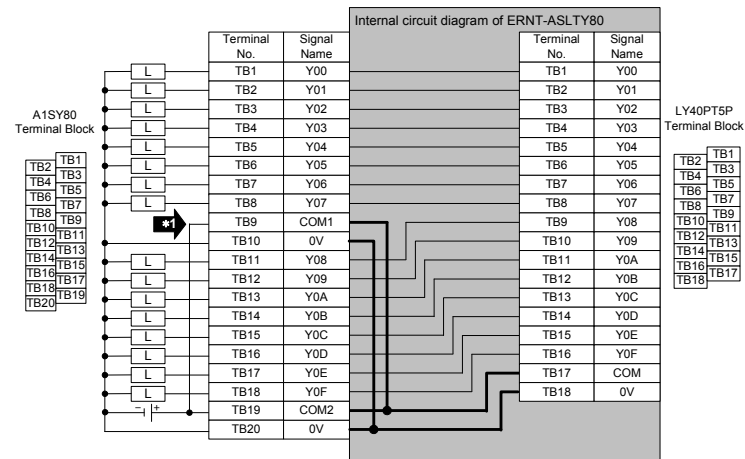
Internal circuit diagram of ERNT-ASLTY80

A1SY80
Terminal Block

| TB1 |
|---|
| TB2 |
| TB3 |
| TB4 |
| TB5 |
| TB6 |
| TB7 |
| TB8 |
| TB9 |
| TB10 |
| TB11 |
| TB12 |
| TB13 |
| TB14 |
| TB15 |
| TB16 |
| TB17 |
| TB18 |
| TB19 |
| TB20 |

| Terminal No. | Signal Name |
|---|---|
| TB1 | Y00 |
| TB2 | Y01 |
| TB3 | Y02 |
| TB4 | Y03 |
| TB5 | Y04 |
| TB6 | Y05 |
| TB7 | Y06 |
| TB8 | Y07 |
| TB9 | COM1 |
| TB10 | 0V |
| TB11 | Y08 |
| TB12 | Y09 |
| TB13 | Y0A |
| TB14 | Y0B |
| TB15 | Y0C |
| TB16 | Y0D |
| TB17 | Y0E |
| TB18 | Y0F |
| TB19 | COM2 |
| TB20 | 0V |

L L L L L L L L L L L L L L L L

*1

− +

| Terminal No. | Signal Name |
|---|---|
| TB1 | Y00 |
| TB2 | Y01 |
| TB3 | Y02 |
| TB4 | Y03 |
| TB5 | Y04 |
| TB6 | Y05 |
| TB7 | Y06 |
| TB8 | Y07 |
| TB9 | Y08 |
| TB10 | Y09 |
| TB11 | Y0A |
| TB12 | Y0B |
| TB13 | Y0C |
| TB14 | Y0D |
| TB15 | Y0E |
| TB16 | Y0F |
| TB17 | COM |
| TB18 | 0V |

LY40PT5P
Terminal Block

| TB1 |
|---|
| TB2 |
| TB3 |
| TB4 |
| TB5 |
| TB6 |
| TB7 |
| TB8 |
| TB9 |
| TB10 |
| TB11 |
| TB12 |
| TB13 |
| TB14 |
| TB15 |
| TB16 |
| TB17 |
| TB18 |